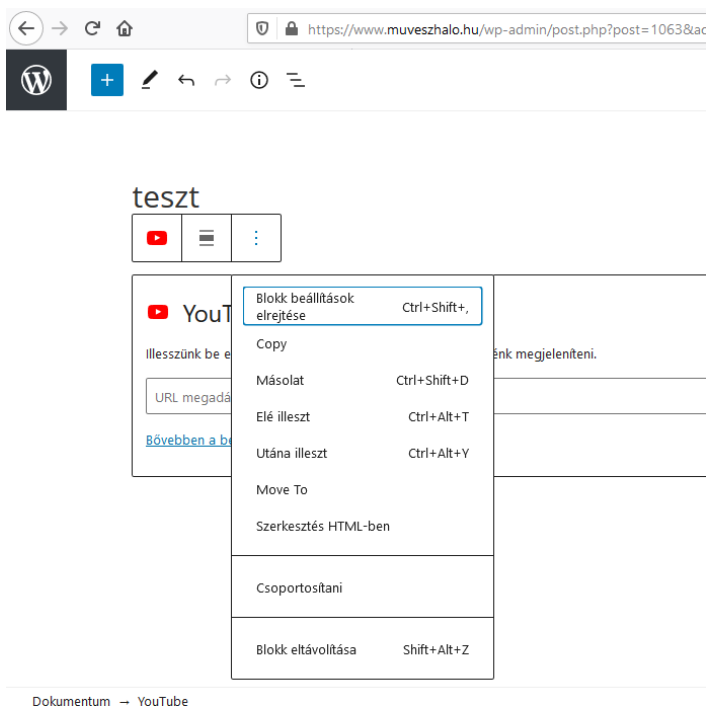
https://www.muveszhalo.hu/wp-admin/post.php?post=1063&a

teszt

YouT

Illesszünk be e

énk megjeleníteni.

URL megadá

Bővebben a be

Blokk beállítások elrejtése Ctrl+Shift+,

Copy

Másolat Ctrl+Shift+D

Elé illeszt Ctrl+Alt+T

Utána illeszt Ctrl+Alt+Y

Move To

Szerkesztés HTML-ben

Csoportosítani

Blokk eltávolítása Shift+Alt+Z

Dokumentum → YouTube